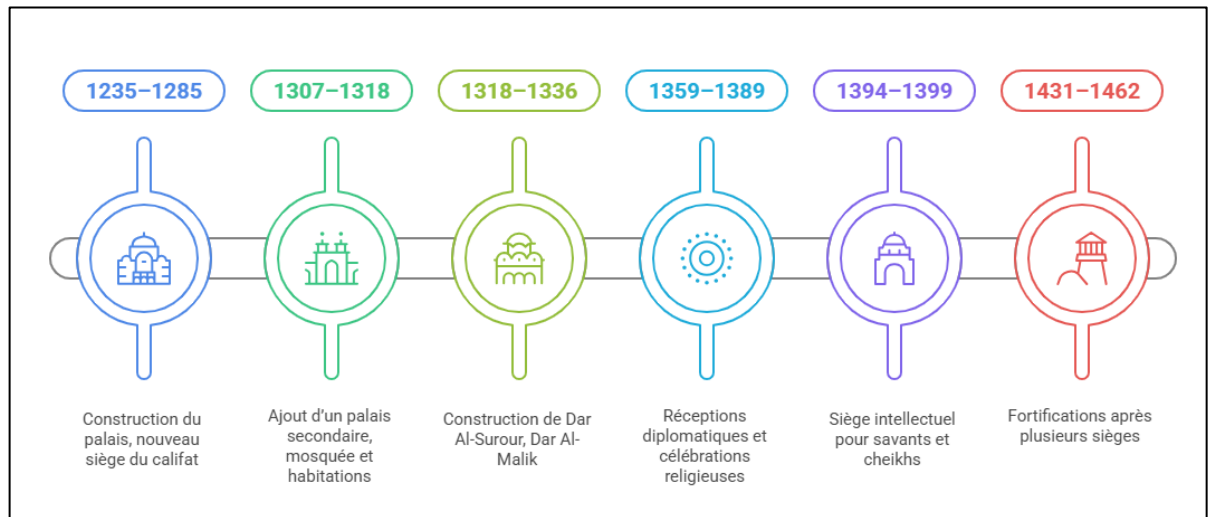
1235–1285

Construction du palais, nouveau siège du califat

1307–1318

Ajout d'un palais secondaire, mosquée et habitations

1318–1336

Construction de Dar Al-Surour, Dar Al-Malik

1359–1389

Réceptions diplomatiques et célébrations religieuses

1394–1399

Siège intellectuel pour savants et cheikhs

1431–1462

Fortifications après plusieurs sièges